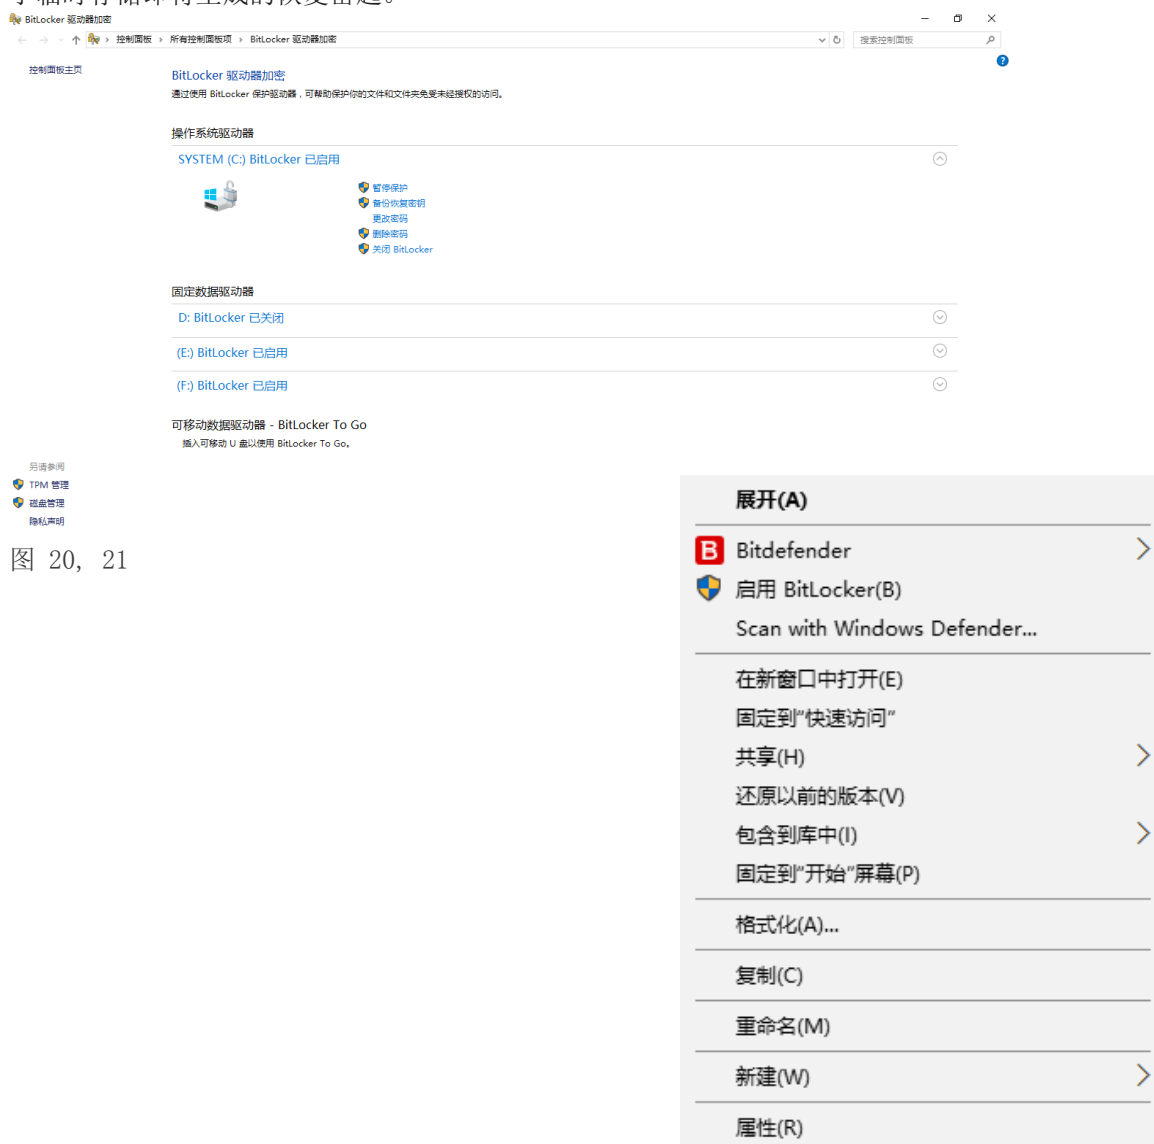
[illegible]

BitLocker 驱动器加密

控制面板 › 所有控制面板项 › BitLocker 驱动器加密

搜索控制面板

控制面板主页

BitLocker 驱动器加密

通过使用 BitLocker 保护驱动器，可帮助保护你的文件和文件夹免受未经授权的访问。

操作系统驱动器

SYSTEM (C:) BitLocker 已启用

暂停保护
备份恢复密钥
更改密码
删除密码
关闭 BitLocker

固定数据驱动器

D: BitLocker 已关闭

(E:) BitLocker 已启用

(F:) BitLocker 已启用

可移动数据驱动器 - BitLocker To Go

插入可移动 U 盘以使用 BitLocker To Go。

另请参阅

TPM 管理

磁盘管理

隐私声明

图 20, 21

展开(A)

Bitdefender

启用 BitLocker(B)

Scan with Windows Defender...

在新窗口中打开(E)

固定到"快速访问"

共享(H)

还原以前的版本(V)

包含到库中(I)

固定到"开始"屏幕(P)

格式化(A)...

复制(C)

重命名(M)

新建(W)

属性(R)